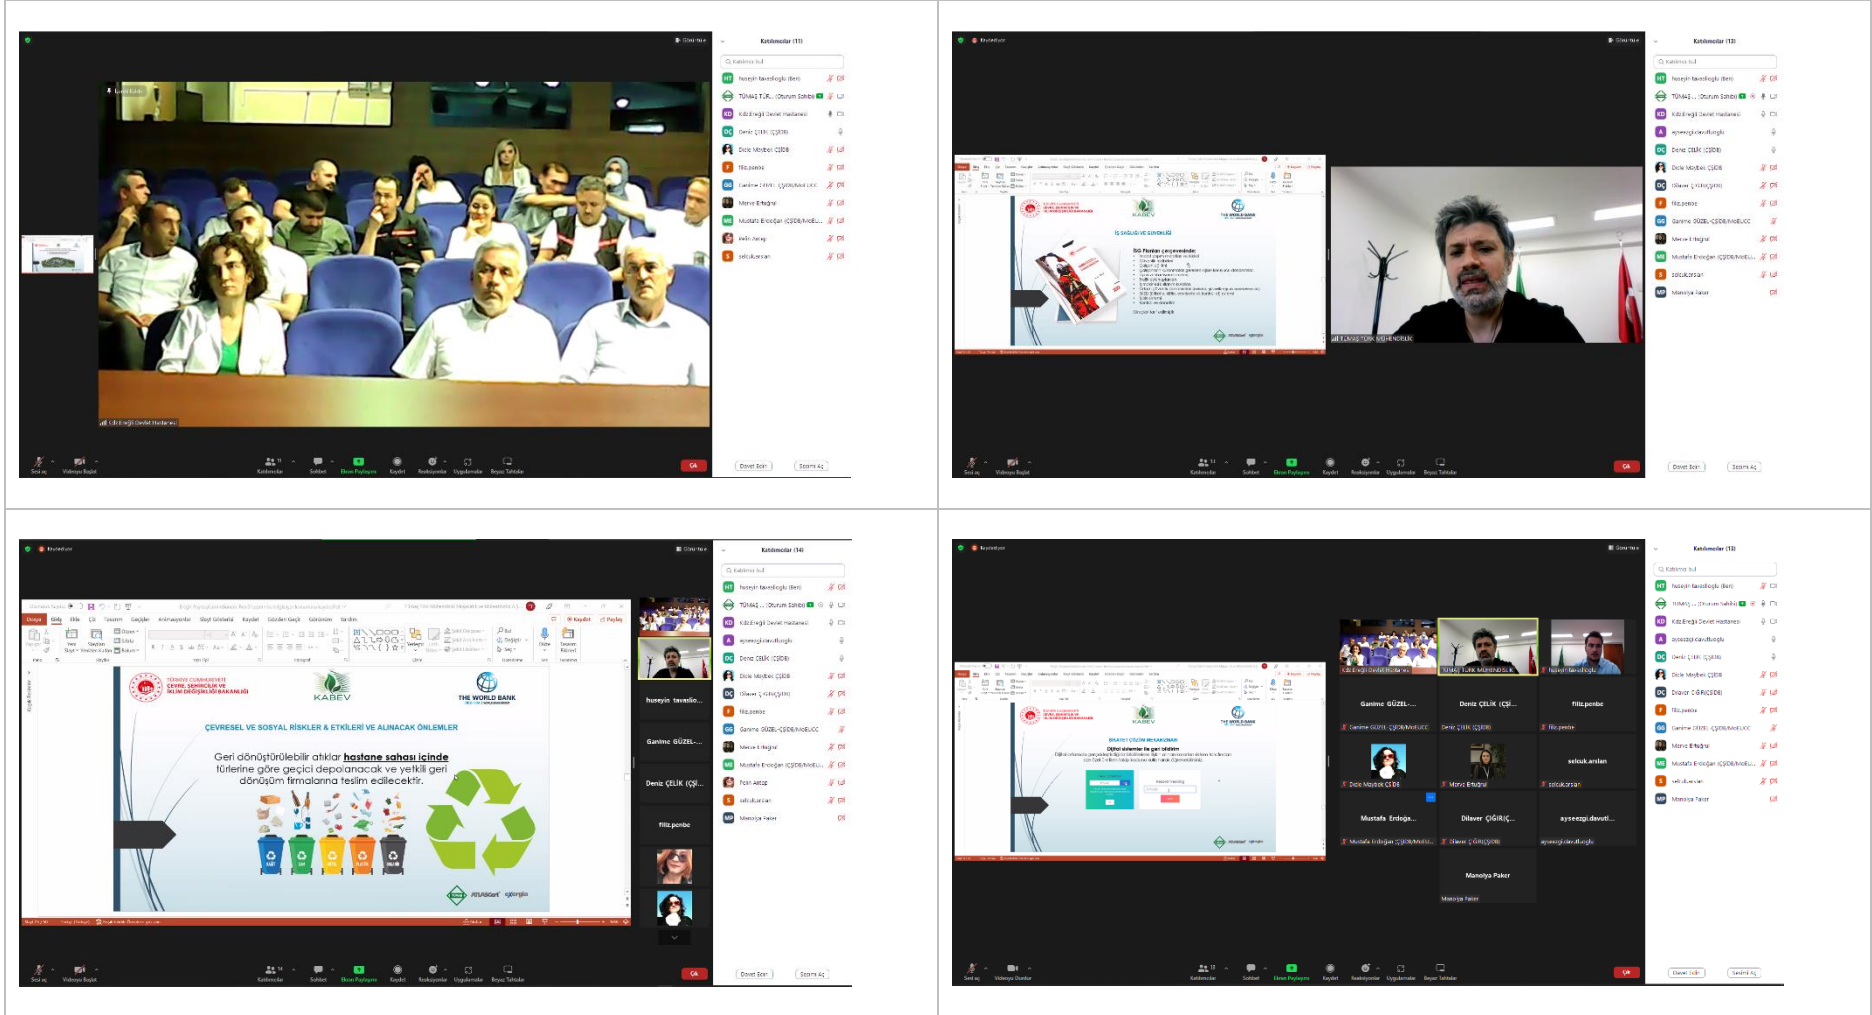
Katılımcılar (11)

huseyin tavaslioglu (Ben)
TÜMAŞ TÜR... (Oturum Sahibi)
Kdz.Ereğli Devlet Hastanesi
Deniz ÇELİK (ÇŞİDB)
Dicle Maybek ÇŞİDB
filiz.penbe
Ganime GÜZEL-ÇŞİDB/MoEUCC
Merve Ertuğrul
Mustafa Erdoğan (ÇŞİDB/MoEU...
Pelin Aktaş
selcuk.arslan

Kdz.Ereğli Devlet Hastanesi

Davet Edin
Sesimi Aç
Çık

Katılımcılar (13)

İŞ SAĞLIĞI VE GÜVENLİĞİ
İSG Planları çerçevesinde:

TÜMAŞ TÜRK MÜHENDİSLİK

Katılımcılar (14)

TÜRKİYE CUMHURİYETİ
ÇEVRE, ŞEHİRCİLİK VE İKLİM DEĞİŞİKLİĞİ BAKANLIĞI
KABEV
THE WORLD BANK

ÇEVRESEL VE SOSYAL RİSKLER & ETKİLERİ VE ALINACAK ÖNLEMLER

Geri dönüştürülebilir atıklar hastane sahası içinde türlerine göre geçici depolanacak ve yetkili geri dönüşüm firmalarına teslim edilecektir.

huseyin tavaslio...
Ganime GÜZEL-...
Deniz ÇELİK (ÇŞİ...
filiz.penbe

Katılımcılar (13)

ŞİKAYET ÇÖZÜM MEKANİZMASI
Dijital sistemler ile geri bildirim

Ganime GÜZEL-...
Deniz ÇELİK (ÇŞİ...
filiz.penbe
selcuk.arslan
Mustafa Erdoğa...
Dilaver ÇIĞIRÇ...
ayseezgi.davutl...
Manolya Paker